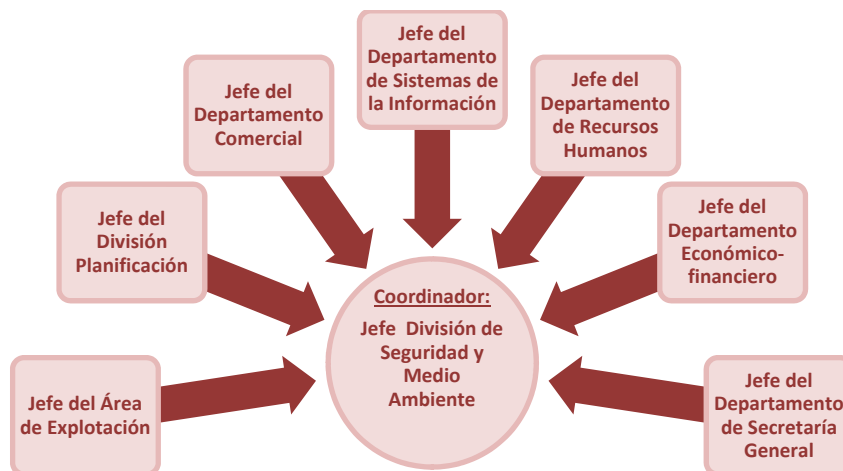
Jefe del Departamento de Sistemas de la Información

Jefe del Departamento Comercial

Jefe del Departamento de Recursos Humanos

Jefe del División Planificación

Jefe del Departamento Económico-financiero

Coordinador:

Jefe División de Seguridad y Medio Ambiente

Jefe del Área de Explotación

Jefe del Departamento de Secretaría General